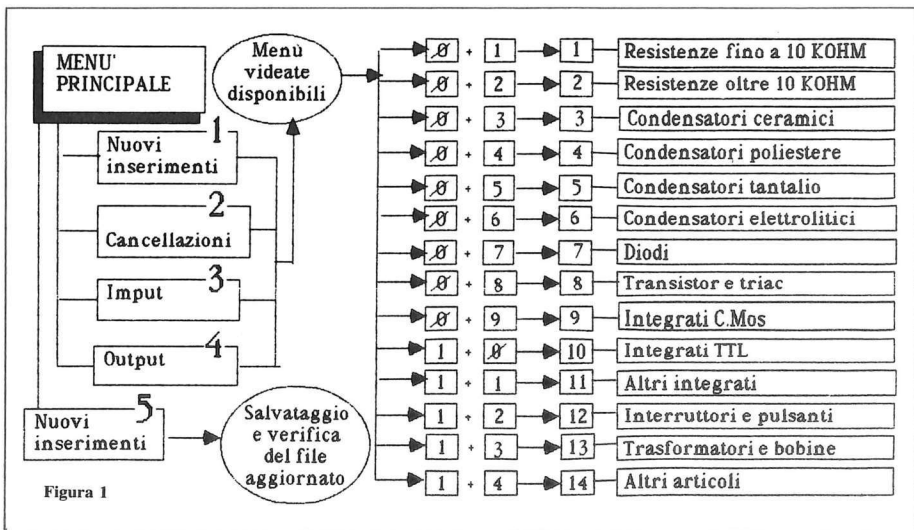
MENU' PRINCIPALE

Nuovi inserimenti 1

Cancellazioni 2

Imput 3

Output 4

Nuovi inserimenti 5

Menù videate disponibili

Salvataggio e verifica del file aggiornato

Ø + 1 → 1 Resistenze fino a 10 KOHM
Ø + 2 → 2 Resistenze oltre 10 KOHM
Ø + 3 → 3 Condensatori ceramici
Ø + 4 → 4 Condensatori poliestere
Ø + 5 → 5 Condensatori tantalio
Ø + 6 → 6 Condensatori elettrolitici
Ø + 7 → 7 Diodi
Ø + 8 → 8 Transistor e triac
Ø + 9 → 9 Integrati C.Mos
1 + Ø → 10 Integrati TTL
1 + 1 → 11 Altri integrati
1 + 2 → 12 Interruttori e pulsanti
1 + 3 → 13 Trasformatori e bobine
1 + 4 → 14 Altri articoli

Figura 1